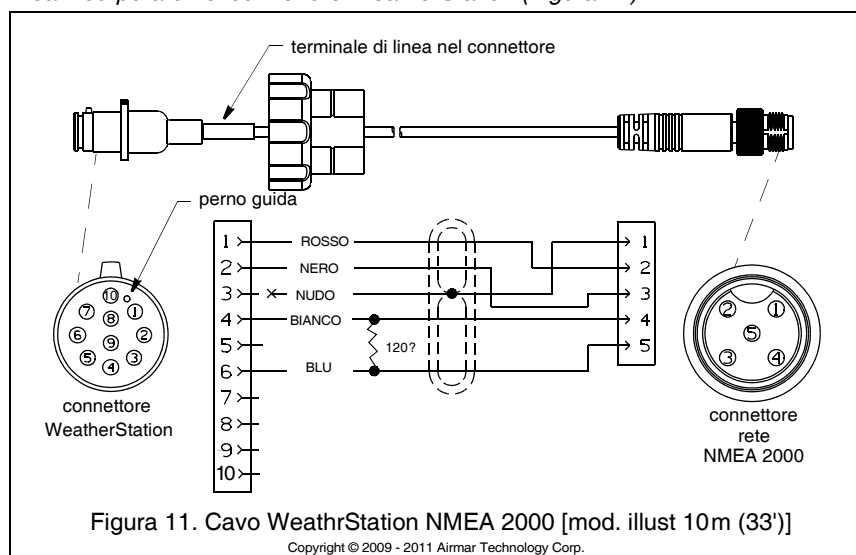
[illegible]

terminale di linea nel connettore

perno guida

⑩
⑦ ⑧ ①
⑥ ⑨ ②
⑤ ④ ③

connettore WeatherStation

1
2
3
4
5
6
7
8
9
10

ROSSO
NERO
NUDO
BIANCO
120?
BLU

1
2
3
4
5

②
①
⑤
③
④

connettore rete NMEA 2000

Figura 11. Cavo WeathrStation NMEA 2000 [mod. illust 10m (33')]
Copyright © 2009 - 2011 Airmar Technology Corp.